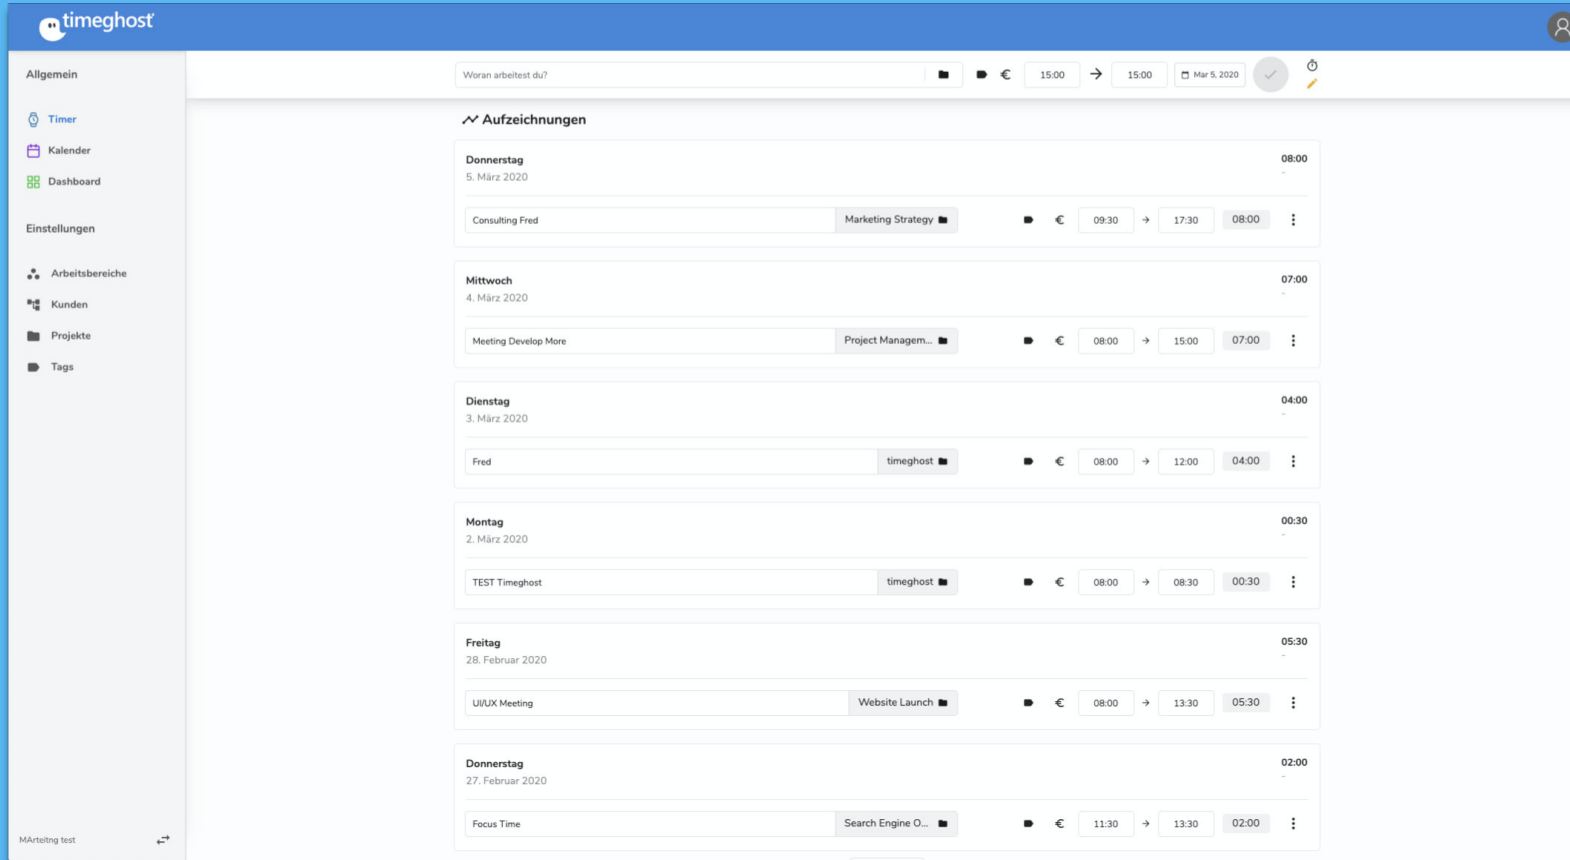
timeghost

Allgemein

Timer
Kalender
Dashboard

Einstellungen

Arbeitsbereiche
Kunden
Projekte
Tags

MArteitng test

Woran arbeitest du?

€ 15:00 → 15:00 Mar 5, 2020

Aufzeichnungen

Donnerstag
5. März 2020
08:00
-

Consulting Fred | Marketing Strategy | € | 09:30 → 17:30 | 08:00

Mittwoch
4. März 2020
07:00
-

Meeting Develop More | Project Managem... | € | 08:00 → 15:00 | 07:00

Dienstag
3. März 2020
04:00
-

Fred | timeghost | € | 08:00 → 12:00 | 04:00

Montag
2. März 2020
00:30
-

TEST Timeghost | timeghost | € | 08:00 → 08:30 | 00:30

Freitag
28. Februar 2020
05:30
-

UI/UX Meeting | Website Launch | € | 08:00 → 13:30 | 05:30

Donnerstag
27. Februar 2020
02:00
-

Focus Time | Search Engine O... | € | 11:30 → 13:30 | 02:00